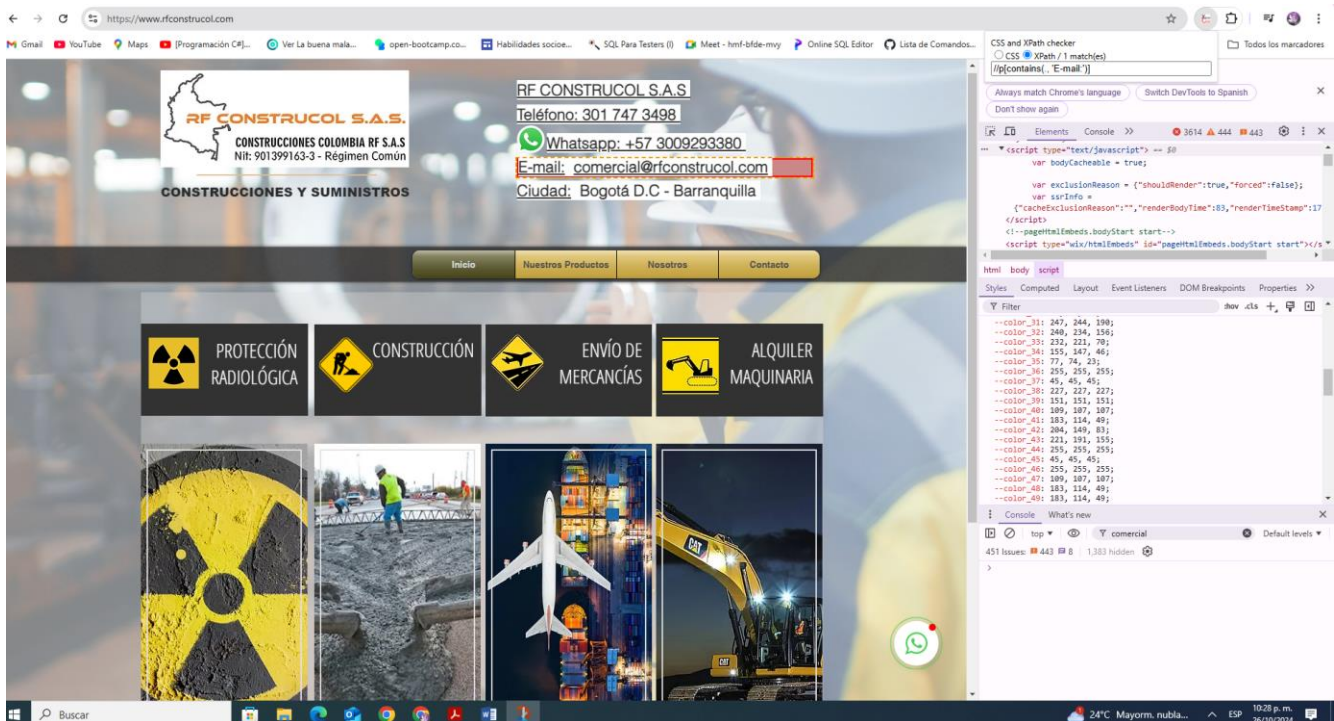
https://www.rfconstrucol.com

Gmail YouTube Maps [Programación C#]... Ver La buena mala... open-bootcamp.co... Habilidades socioe... SQL Para Testers (I) Meet - hmf-bfde-mvy Online SQL Editor Lista de Comandos... Todos los marcadores

CSS and XPath checker
CSS XPath / 1 match(es)
//p[contains(., 'E-mail:')]

RF CONSTRUCOL S.A.S.
CONSTRUCCIONES COLOMBIA RF S.A.S
Nit: 901399163-3 - Régimen Común

CONSTRUCCIONES Y SUMINISTROS

RF CONSTRUCOL S.A.S
Teléfono: 301 747 3498
Whatsapp: +57 3009293380
E-mail: comercial@rfconstrucol.com
Ciudad: Bogotá D.C - Barranquilla

Inicio | Nuestros Productos | Nosotros | Contacto

PROTECCIÓN RADIOLÓGICA
CONSTRUCCIÓN
ENVÍO DE MERCANCÍAS
ALQUILER MAQUINARIA

Always match Chrome's language | Switch DevTools to Spanish | Don't show again

Elements Console >> 3614 444 443

▼<script type="text/javascript"> == $0
var bodyCacheable = true;

var exclusionReason = {"shouldRender":true,"forced":false};
var ssrInfo =
{"cacheExclusionReason":"","renderBodyTime":83,"renderTimeStamp":17
</script>
<!--pageHtmlEmbeds.bodyStart start-->
<script type="wix/htmlEmbeds" id="pageHtmlEmbeds.bodyStart start"></s

html body script

Styles Computed Layout Event Listeners DOM Breakpoints Properties >>
Filter :hov .cls

--color_31: 247, 244, 190;
--color_32: 240, 234, 156;
--color_33: 232, 221, 70;
--color_34: 155, 147, 46;
--color_35: 77, 74, 23;
--color_36: 255, 255, 255;
--color_37: 45, 45, 45;
--color_38: 227, 227, 227;
--color_39: 151, 151, 151;
--color_40: 109, 107, 107;
--color_41: 183, 114, 49;
--color_42: 204, 149, 83;
--color_43: 221, 191, 155;
--color_44: 255, 255, 255;
--color_45: 45, 45, 45;
--color_46: 255, 255, 255;
--color_47: 109, 107, 107;
--color_48: 183, 114, 49;
--color_49: 183, 114, 49;

Console What's new
top comercial Default levels
451 Issues: 443 8 | 1,383 hidden

Buscar
24°C Mayorm. nubla... ESP 10:28 p. m. 26/10/2024